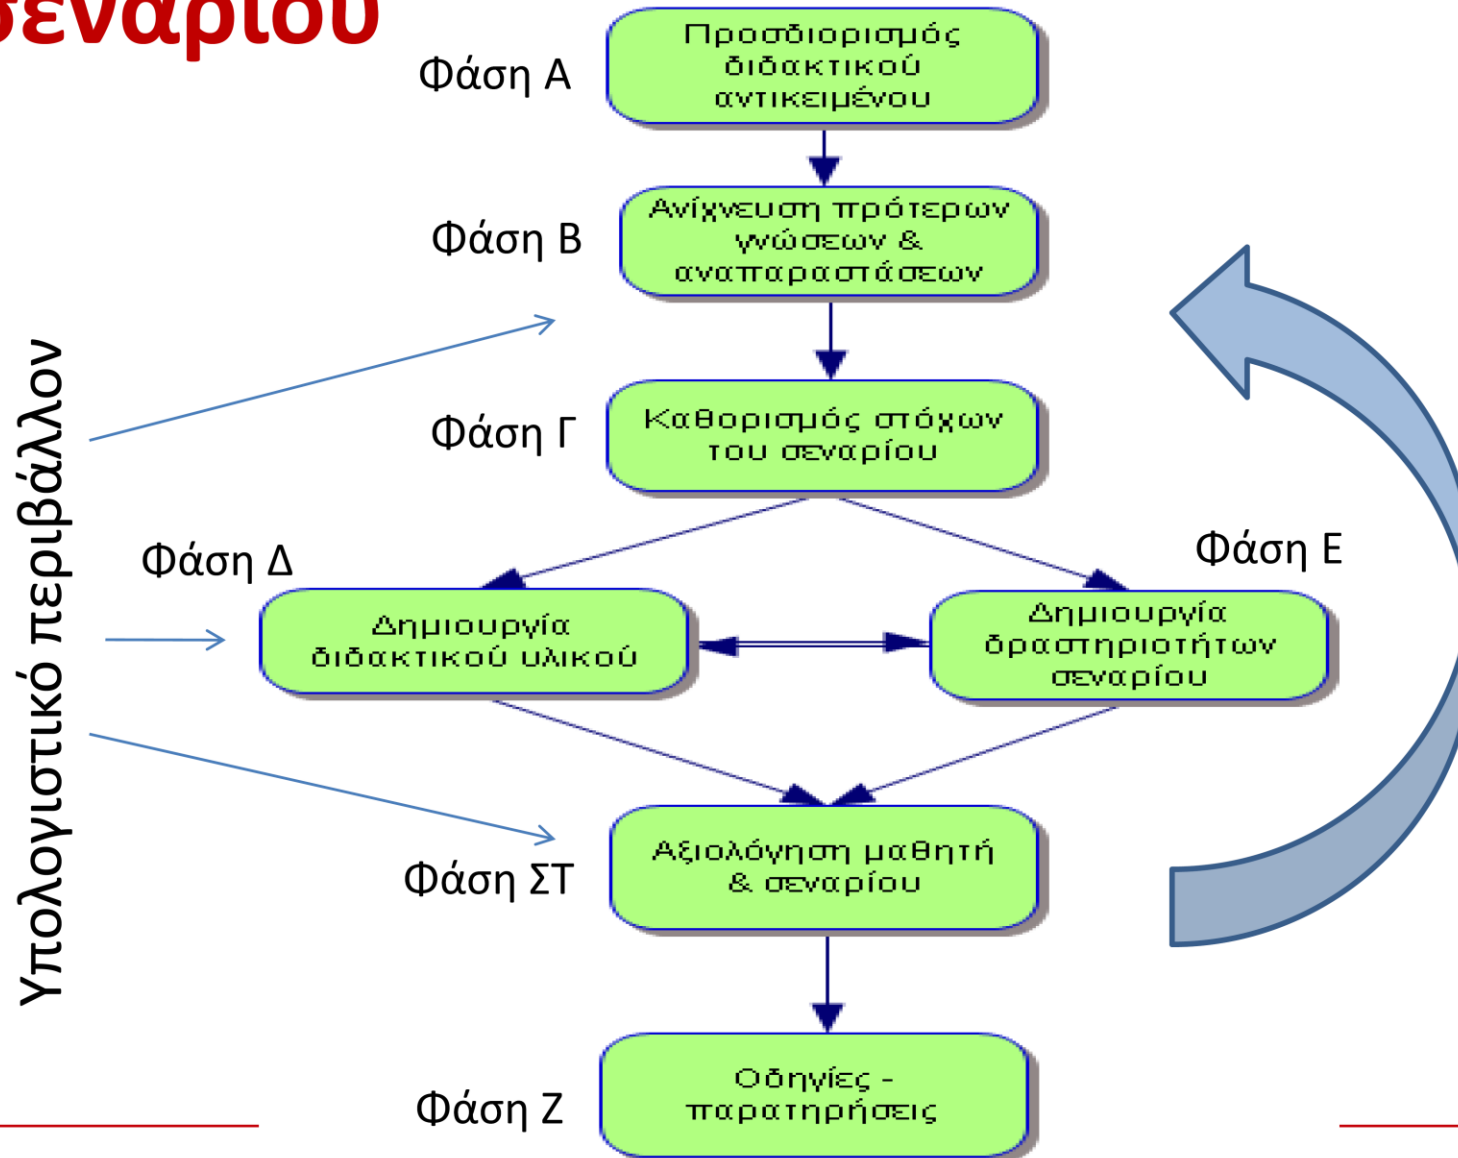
σεναρίου

Φάση Α
Προσδιορισμός διδακτικού αντικειμένου

Φάση Β
Ανίχνευση πρότερων γνώσεων & αναπαραστάσεων

Φάση Γ
Καθορισμός στόχων του σεναρίου

Φάση Δ
Δημιουργία διδακτικού υλικού

Φάση Ε
Δημιουργία δραστηριοτήτων σεναρίου

Φάση ΣΤ
Αξιολόγηση μαθητή & σεναρίου

Φάση Ζ
Οδηγίες - παρατηρήσεις

Υπολογιστικό περιβάλλον